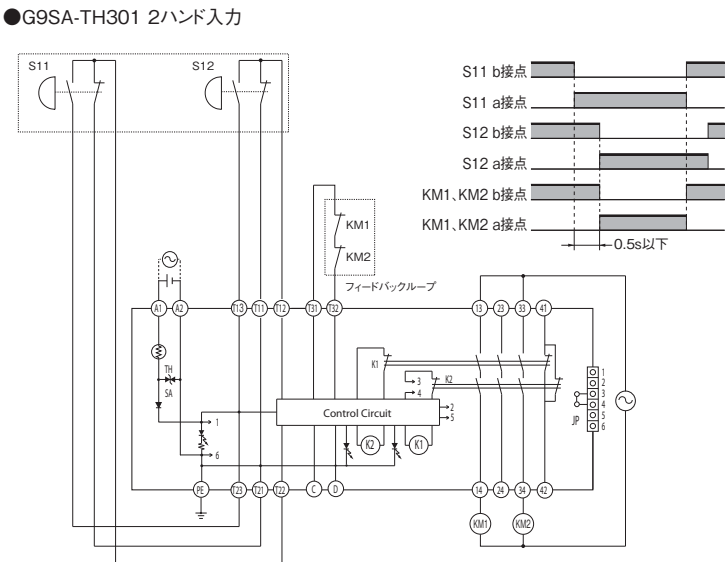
●G9SA-TH301 2ハンド入力

S11
S12

S11 b接点
S11 a接点
S12 b接点
S12 a接点
KM1、KM2 b接点
KM1、KM2 a接点
0.5s以下

KM1
KM2
フィードバックループ

A1 A2 T13 T11 T12 T31 T32 13 23 33 41

TH
SA

K1
3
4
K2

Control Circuit
1
6
2
5

K2 K1

JP
1
2
3
4
5
6

PE T23 T21 T22 C D 14 24 34 42

KM1 KM2